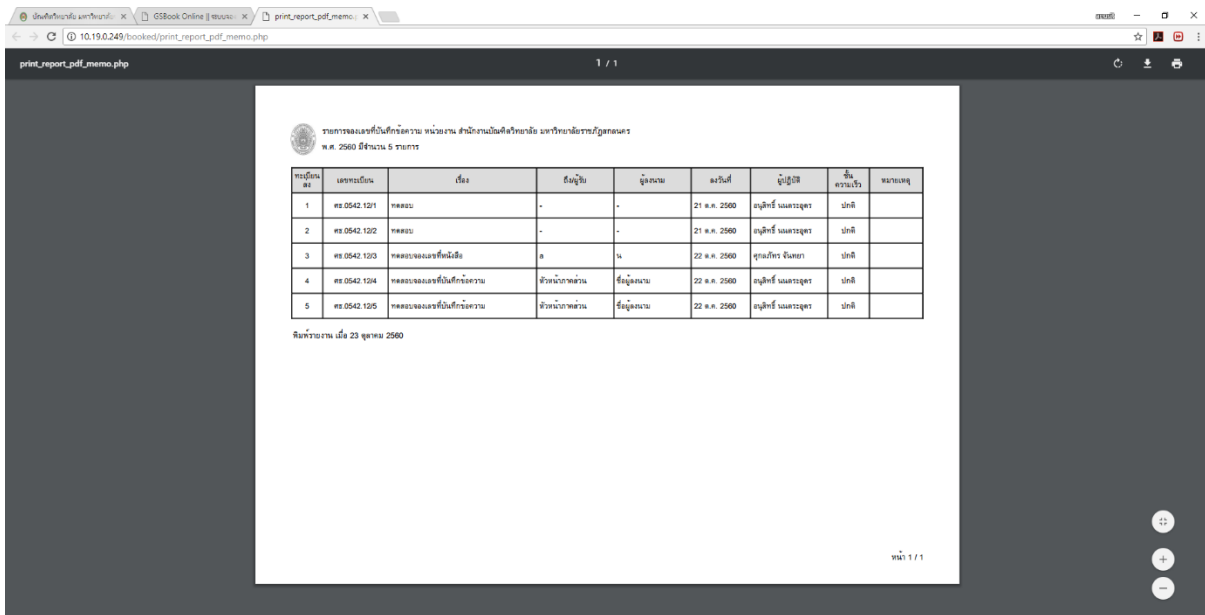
บัณฑิตวิทยาลัย มหาวิทยาลัย × | GSBook Online || ระบบจอ × | print_report_pdf_memo.p ×

10.19.0.249/booked/print_report_pdf_memo.php

print_report_pdf_memo.php

1 / 1

รายการจองเลขที่บันทึกข้อความ หน่วยงาน สำนักงานบัณฑิตวิทยาลัย มหาวิทยาลัยราชภัฏสกลนคร
พ.ศ. 2560 มีจำนวน 5 รายการ

| ทะเบียนลง | เลขทะเบียน | เรื่อง | ถึงผู้รับ | ผู้ลงนาม | ลงวันที่ | ผู้ปฏิบัติ | ชั้นความเร็ว | หมายเหตุ |
|---|---|---|---|---|---|---|---|---|
| 1 | ศธ.0542.12/1 | ทดสอบ | - | - | 21 ต.ค. 2560 | อนุสิทธิ์ นนตระอุตร | ปกติ | |
| 2 | ศธ.0542.12/2 | ทดสอบ | - | - | 21 ต.ค. 2560 | อนุสิทธิ์ นนตระอุตร | ปกติ | |
| 3 | ศธ.0542.12/3 | ทดสอบจองเลขที่หนังสือ | ล | น | 22 ต.ค. 2560 | ศุภลภัทร จันทยา | ปกติ | |
| 4 | ศธ.0542.12/4 | ทดสอบจองเลขที่บันทึกข้อความ | หัวหน้าภาคส่วน | ชื่อผู้ลงนาม | 22 ต.ค. 2560 | อนุสิทธิ์ นนตระอุตร | ปกติ | |
| 5 | ศธ.0542.12/5 | ทดสอบจองเลขที่บันทึกข้อความ | หัวหน้าภาคส่วน | ชื่อผู้ลงนาม | 22 ต.ค. 2560 | อนุสิทธิ์ นนตระอุตร | ปกติ | |

พิมพ์รายงาน เมื่อ 23 ตุลาคม 2560

หน้า 1 / 1